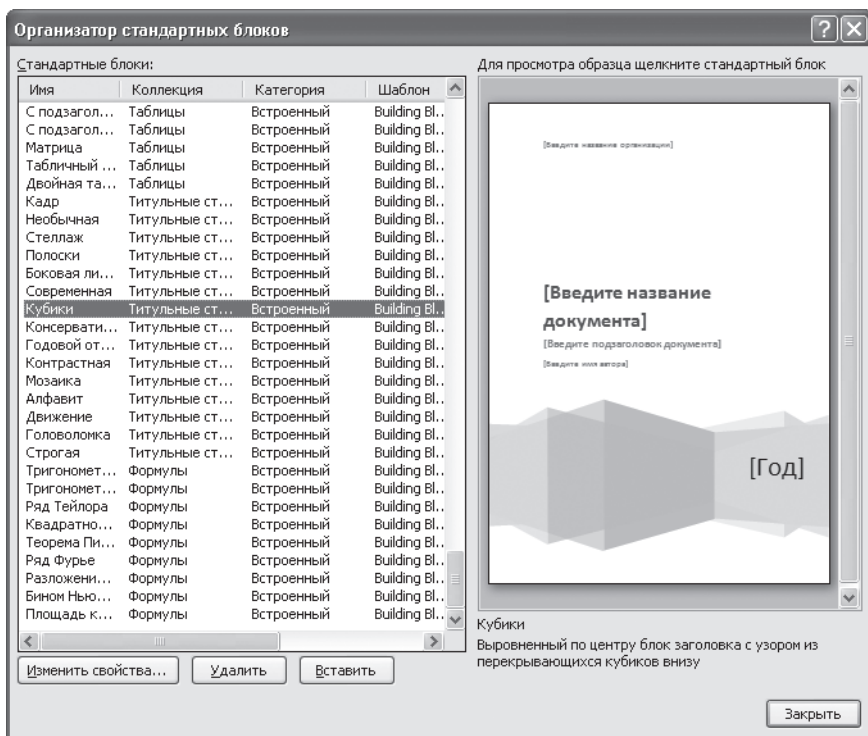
Организатор стандартных блоков

?

Стандартные блоки:

| Имя | Коллекция | Категория | Шаблон |
|---|---|---|---|
| С подзагол... | Таблицы | Встроенный | Building Bl.. |
| С подзагол... | Таблицы | Встроенный | Building Bl.. |
| Матрица | Таблицы | Встроенный | Building Bl.. |
| Табличный ... | Таблицы | Встроенный | Building Bl.. |
| Двойная та... | Таблицы | Встроенный | Building Bl.. |
| Кадр | Титульные ст... | Встроенный | Building Bl.. |
| Необычная | Титульные ст... | Встроенный | Building Bl.. |
| Стеллаж | Титульные ст... | Встроенный | Building Bl.. |
| Полоски | Титульные ст... | Встроенный | Building Bl.. |
| Боковая ли... | Титульные ст... | Встроенный | Building Bl.. |
| Современная | Титульные ст... | Встроенный | Building Bl.. |
| Кубики | Титульные ст... | Встроенный | Building Bl.. |
| Консервати... | Титульные ст... | Встроенный | Building Bl.. |
| Годовой от... | Титульные ст... | Встроенный | Building Bl.. |
| Контрастная | Титульные ст... | Встроенный | Building Bl.. |
| Мозаика | Титульные ст... | Встроенный | Building Bl.. |
| Алфавит | Титульные ст... | Встроенный | Building Bl.. |
| Движение | Титульные ст... | Встроенный | Building Bl.. |
| Головоломка | Титульные ст... | Встроенный | Building Bl.. |
| Строгая | Титульные ст... | Встроенный | Building Bl.. |
| Тригономет... | Формулы | Встроенный | Building Bl.. |
| Тригономет... | Формулы | Встроенный | Building Bl.. |
| Ряд Тейлора | Формулы | Встроенный | Building Bl.. |
| Квадратно... | Формулы | Встроенный | Building Bl.. |
| Теорема Пи... | Формулы | Встроенный | Building Bl.. |
| Ряд Фурье | Формулы | Встроенный | Building Bl.. |
| Разложени... | Формулы | Встроенный | Building Bl.. |
| Бином Нью... | Формулы | Встроенный | Building Bl.. |
| Площадь к... | Формулы | Встроенный | Building Bl.. |

Изменить свойства... Удалить Вставить

Для просмотра образца щелкните стандартный блок

[Введите название организации]

[Введите название документа]

[Введите подзаголовок документа]

[Введите имя автора]

[Год]

Кубики

Выровненный по центру блок заголовка с узором из перекрывающихся кубиков внизу

Закрыть